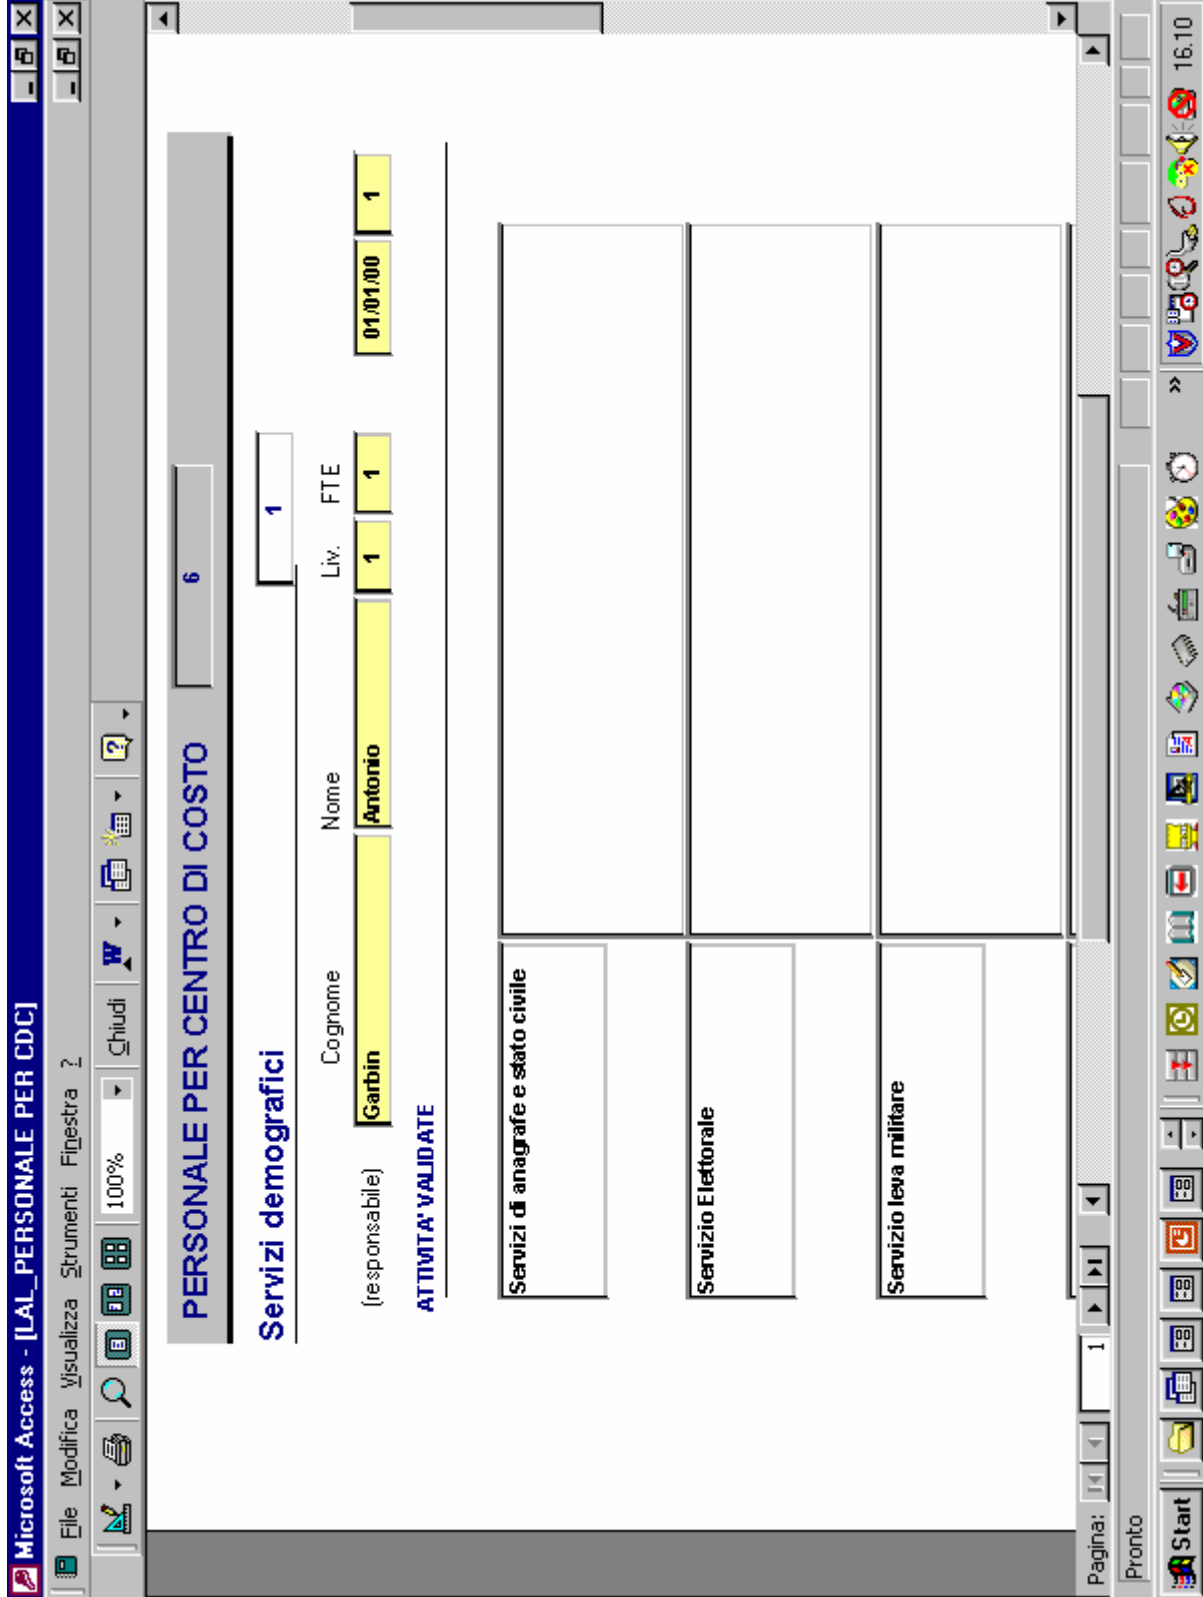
Microsoft Access - [LAL_PERSONALE PER CDC]

File Modifica Visualizza Strumenti Finestra ?

100%

Chiudi

PERSONALE PER CENTRO DI COSTO

6

Servizi demografici

1

| | Cognome | Nome | Liv. | FTE | | |
|---|---|---|---|---|---|---|
| (responsabile) | Garbin | Antonio | 1 | 1 | 01/01/00 | 1 |

ATTIVITA' VALIDATE

Servizi di anagrafe e stato civile

Servizio Elettorale

Servizio leva militare

Pagina: 1

Pronto

Start

16.10